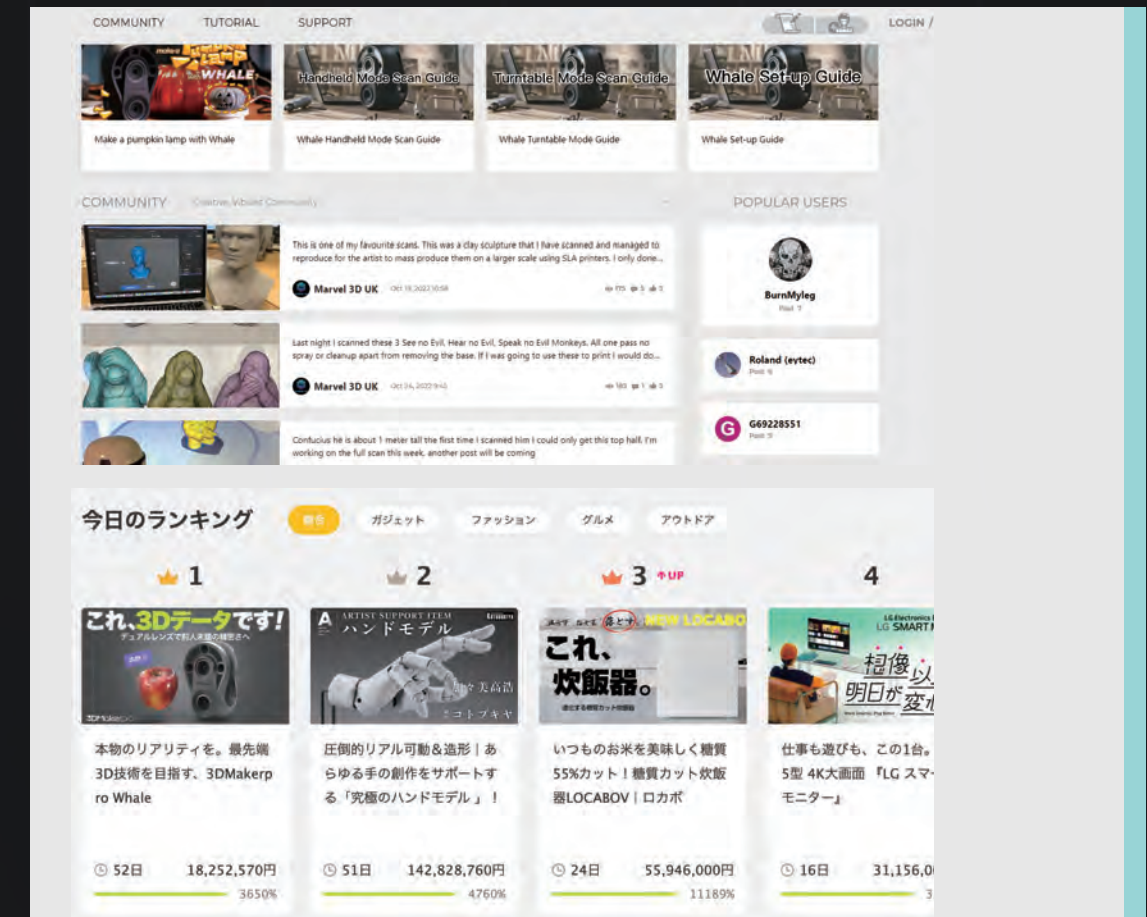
COMMUNITY TUTORIAL SUPPORT LOGIN /

WHALE
Make a pumpkin lamp with Whale

Handheld Mode Scan Guide
Whale Handheld Mode Scan Guide

Turntable Mode Scan Guide
Whale Turntable Mode Scan Guide

Whale Set-up Guide
Whale Set-up Guide

COMMUNITY Creative Vibrant Community

POPULAR USERS

This is one of my favourite scans. This was a clay sculpture that I have scanned and managed to reproduce for the artist to mass produce them on a larger scale using SLA printers. I only done...
Marvel 3D UK Oct 19, 2022 10:58 175 5 3

Last night I scanned these 3 See no Evil, Hear no Evil, Speak no Evil Monkeys. All one pass no spray or cleanup apart from removing the base. If I was going to use these to print I would do...
Marvel 3D UK Oct 24, 2022 9:43 180 1 3

Confucius he is about 1 meter tall the first time I scanned him I could only get this top half. I'm working on the full scan this week, another post will be coming

BurnMyleg
Post 7

Roland (eytec)
Post 6

G69228551
Post 3

今日のランキング 総合 ガジェット ファッション グルメ アウトドア

1
これ、3Dデータです!
デュアルレンズで実人体級の精密さへ
本物のリアリティを。最先端3D技術を目指す、3DMakerpro Whale
52日 18,252,570円 3650%

2
ARTIST SUPPORT ITEM
ハンドモデル
究極美高造
コトブキヤ
圧倒的リアル可動&造形|あらゆる手の創作をサポートする「究極のハンドモデル」!
51日 142,828,760円 4760%

3 ↑UP
NEW LOCABO
これ、炊飯器。
いつものお米を美味しく糖質55%カット!糖質カット炊飯器LOCABOV|ロカボ
24日 55,946,000円 11189%

4
LG Electronics
LG SMART
想像以
明日が変
仕事も遊びも、この1台。5型 4K大画面『LG スマー モニター』
16日 31,156,0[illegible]